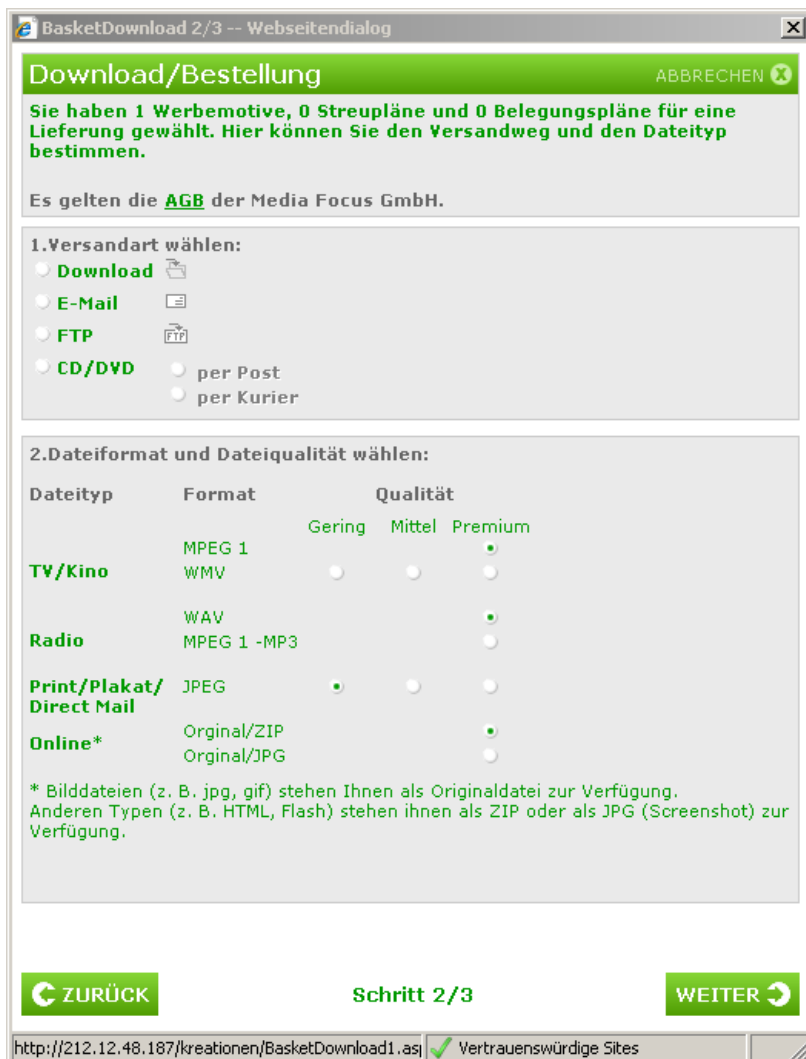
BasketDownload 2/3 -- Webseitendialog

Download/Bestellung

ABBRECHEN

Sie haben 1 Werbemotive, 0 Streupläne und 0 Belegungspläne für eine Lieferung gewählt. Hier können Sie den Versandweg und den Dateityp bestimmen.

Es gelten die AGB der Media Focus GmbH.

1.Versandart wählen:

Download

E-Mail

FTP

CD/DVD

per Post

per Kurier

2.Dateiformat und Dateiqualität wählen:

| Dateityp | Format | Gering | Mittel | Premium |
|---|---|---|---|---|
| TV/Kino | MPEG 1 | | | |
| | WMV | | | |
| Radio | WAV | | | |
| | MPEG 1 -MP3 | | | |
| Print/Plakat/ Direct Mail | JPEG | | | |
| Online* | Orginal/ZIP | | | |
| | Orginal/JPG | | | |

Qualität

* Bilddateien (z. B. jpg, gif) stehen Ihnen als Originaldatei zur Verfügung. Anderen Typen (z. B. HTML, Flash) stehen ihnen als ZIP oder als JPG (Screenshot) zur Verfügung.

ZURÜCK

Schritt 2/3

WEITER

http://212.12.48.187/kreationen/BasketDownload1.as

Vertrauenswürdige Sites